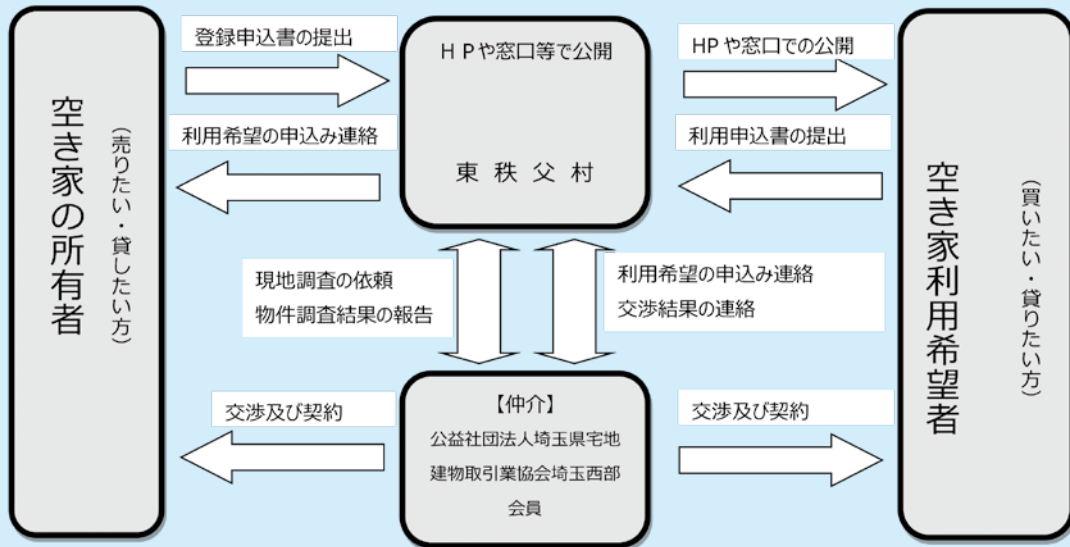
空き家の所有者

（売りたい・貸したい方）

登録申込書の提出

利用希望の申込み連絡

ＨＰや窓口等で公開

東秩父村

HPや窓口での公開

利用申込書の提出

空き家利用希望者

（買いたい・貸りたい方）

現地調査の依頼
物件調査結果の報告

利用希望の申込み連絡
交渉結果の連絡

交渉及び契約

【仲介】
公益社団法人埼玉県宅地建物取引業協会埼玉西部会員

交渉及び契約